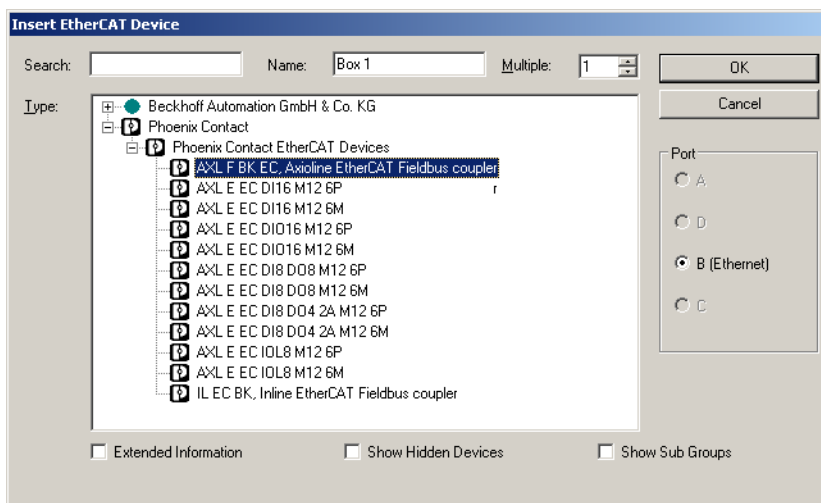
Insert EtherCAT Device

Search:
Name: Box 1
Multiple: 1
OK
Cancel

Type:
Beckhoff Automation GmbH & Co. KG
Phoenix Contact
Phoenix Contact EtherCAT Devices
AXL F BK EC, Axioline EtherCAT Fieldbus coupler
AXL E EC DI16 M12 6P
AXL E EC DI16 M12 6M
AXL E EC DIO16 M12 6P
AXL E EC DIO16 M12 6M
AXL E EC DI8 DO8 M12 6P
AXL E EC DI8 DO8 M12 6M
AXL E EC DI8 DO4 2A M12 6P
AXL E EC DI8 DO4 2A M12 6M
AXL E EC IOL8 M12 6P
AXL E EC IOL8 M12 6M
IL EC BK, Inline EtherCAT Fieldbus coupler

Port
A
D
B (Ethernet)
C

Extended Information
Show Hidden Devices
Show Sub Groups